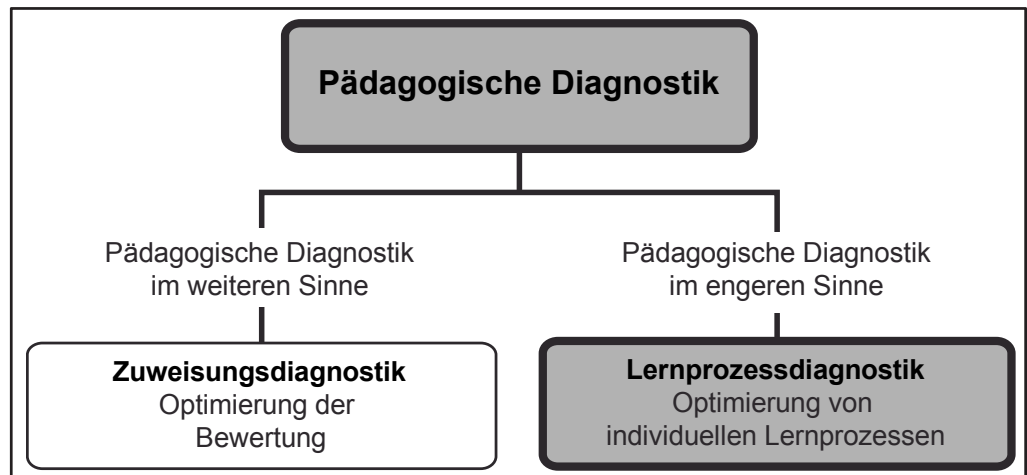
Pädagogische Diagnostik

Pädagogische Diagnostik im weiteren Sinne

Pädagogische Diagnostik im engeren Sinne

**Zuweisungsdiagnostik**
Optimierung der Bewertung

**Lernprozessdiagnostik**
Optimierung von individuellen Lernprozessen